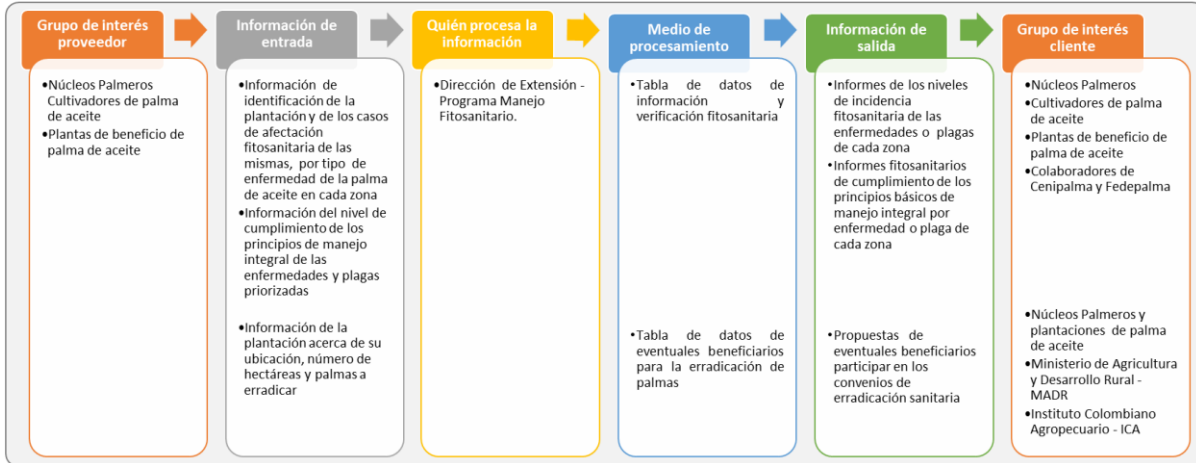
Grupo de interés proveedor

•Núcleos Palmeros Cultivadores de palma de aceite
•Plantas de beneficio de palma de aceite

Información de entrada

•Información de identificación de la plantación y de los casos de afectación fitosanitaria de las mismas, por tipo de enfermedad de la palma de aceite en cada zona
•Información del nivel de cumplimiento de los principios de manejo integral de las enfermedades y plagas priorizadas

•Información de la plantación acerca de su ubicación, número de hectáreas y palmas a erradicar

Quién procesa la información

•Dirección de Extensión - Programa Manejo Fitosanitario.

Medio de procesamiento

•Tabla de datos de información y verificación fitosanitaria

•Tabla de datos de eventuales beneficiarios para la erradicación de palmas

Información de salida

•Informes de los niveles de incidencia fitosanitaria de las enfermedades o plagas de cada zona
•Informes fitosanitarios de cumplimiento de los principios básicos de manejo integral por enfermedad o plaga de cada zona

•Propuestas de eventuales beneficiarios participar en los convenios de erradicación sanitaria

Grupo de interés cliente

•Núcleos Palmeros
•Cultivadores de palma de aceite
•Plantas de beneficio de palma de aceite
•Colaboradores de Cenipalma y Fedepalma

•Núcleos Palmeros y plantaciones de palma de aceite
•Ministerio de Agricultura y Desarrollo Rural - MADR
•Instituto Colombiano Agropecuario - ICA